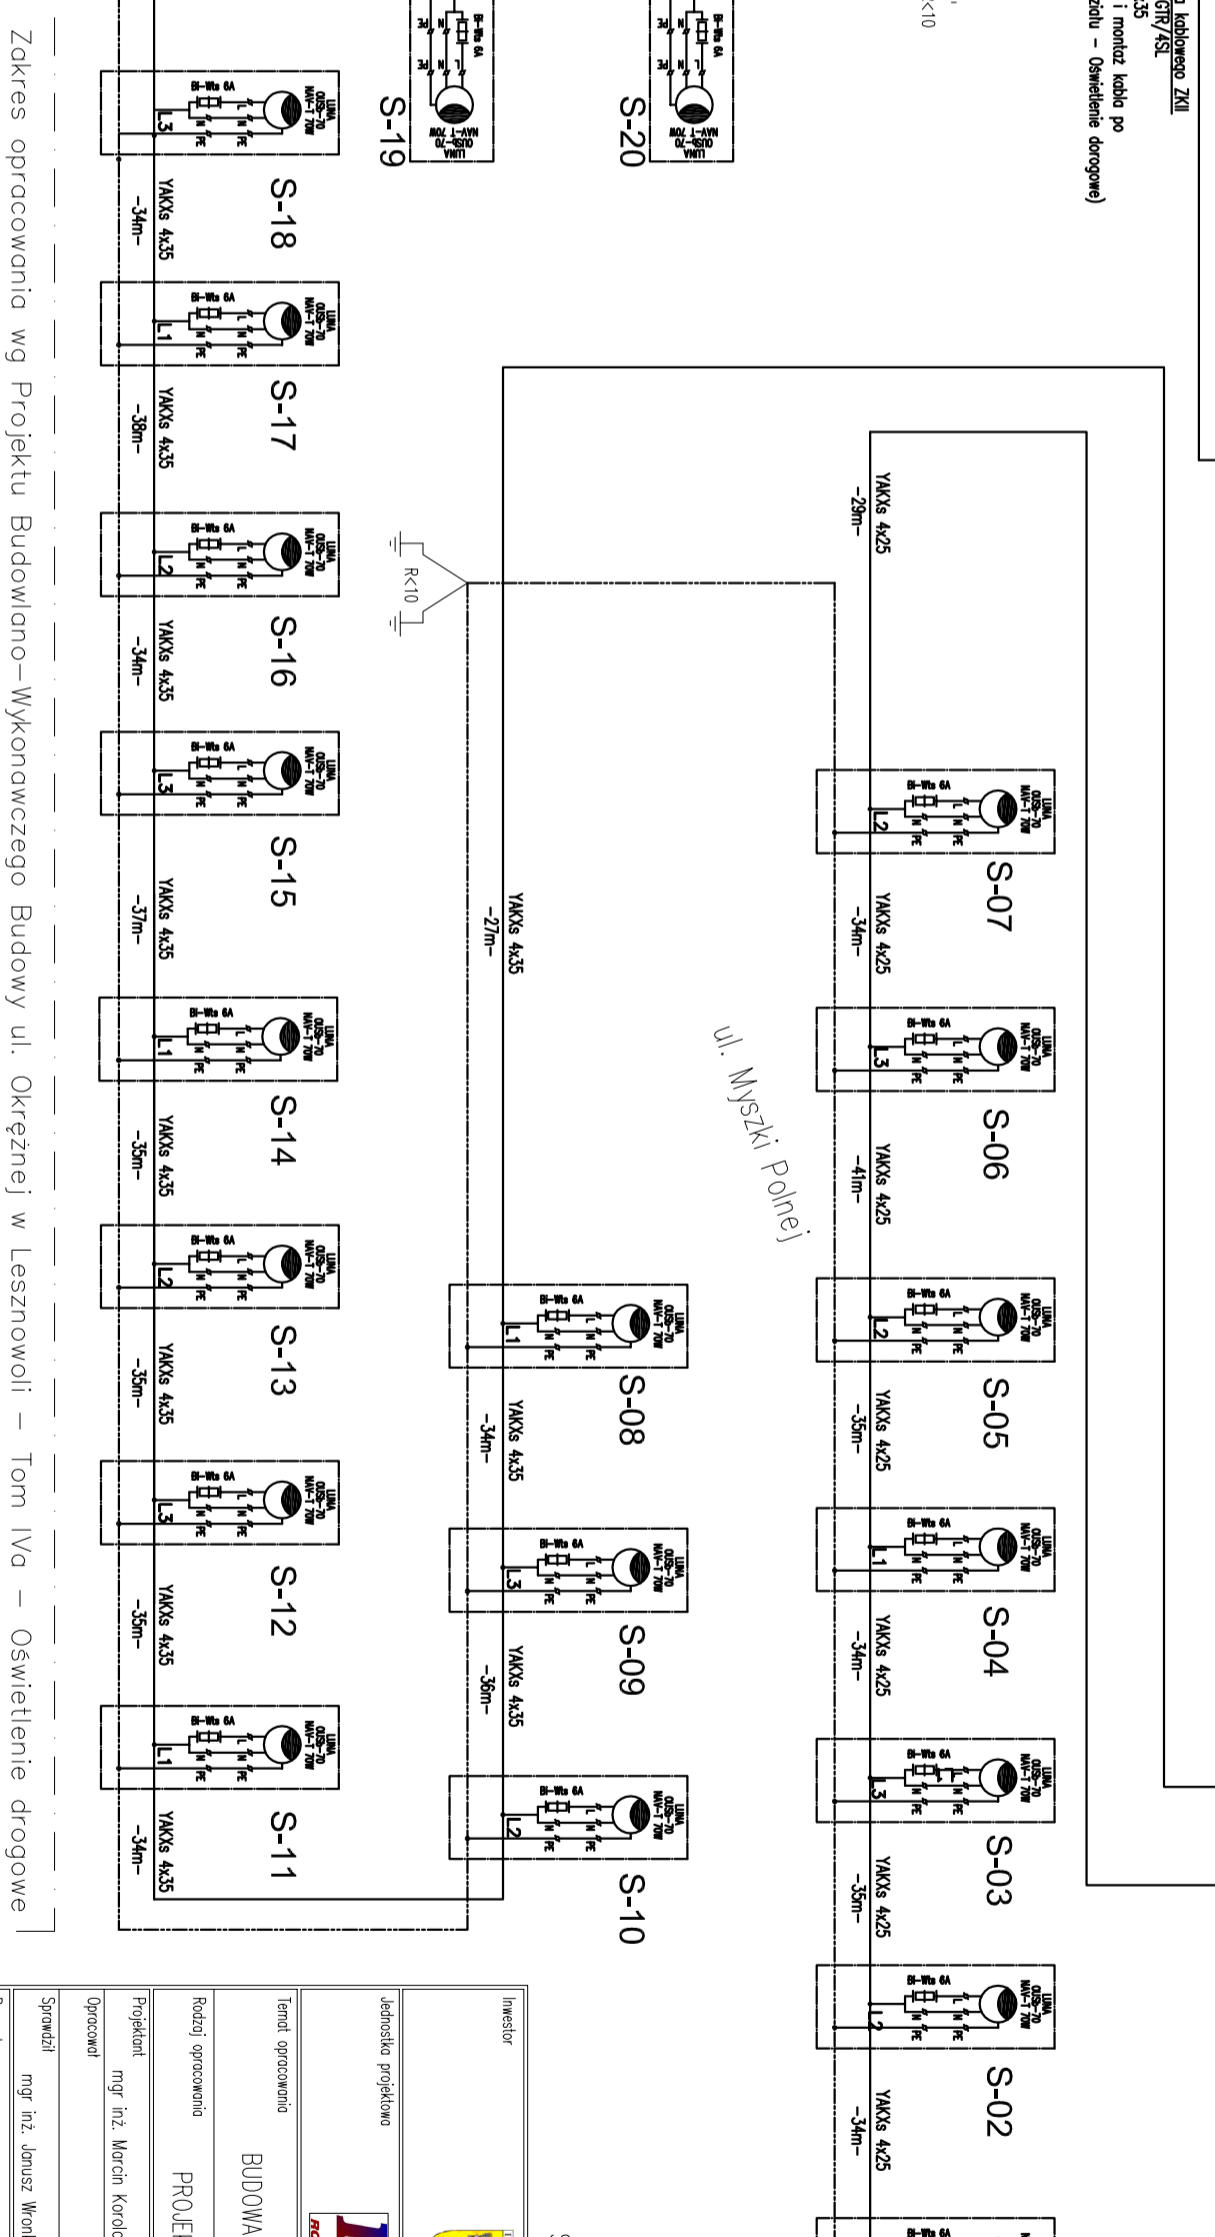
a kablowego ZKII
GTR/4SL
35
i montaż kabla po
ziału – Oświetlenie drogowe)

<10

S-19
S-20
S-18
S-17
S-16
S-15
S-14
S-13
S-12
S-11
S-10
S-09
S-08
S-07
S-06
S-05
S-04
S-03
S-02

LUMA
OUSB-70
NAV-T 70W
Bi-Wts 6A
L N PE
L1
L2
L3

YAKXs 4x35
-34m-
YAKXs 4x35
-38m-
YAKXs 4x35
-34m-
YAKXs 4x35
-37m-
YAKXs 4x35
-35m-
YAKXs 4x35
-35m-
YAKXs 4x35
-35m-
YAKXs 4x35
-34m-

YAKXs 4x35
-27m-
YAKXs 4x35
-34m-
YAKXs 4x35
-36m-

YAKXs 4x25
-29m-
YAKXs 4x25
-34m-
YAKXs 4x25
-41m-
YAKXs 4x25
-35m-
YAKXs 4x25
-34m-
YAKXs 4x25
-35m-
YAKXs 4x25
-34m-

R<10

ul. Myszki Polnej

Zakres opracowania wg Projektu Budowlano–Wykonawczego Budowy ul. Okrężnej w Lesznowoli – Tom IVa – Oświetlenie drogowe

Inwestor
Jednostka projektowa
Temat opracowania
BUDOWA
Rodzaj opracowania
PROJE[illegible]
Projektant
mgr inż. Marcin Korol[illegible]
Opracował
Sprawdził
mgr inż. Janusz Wron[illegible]